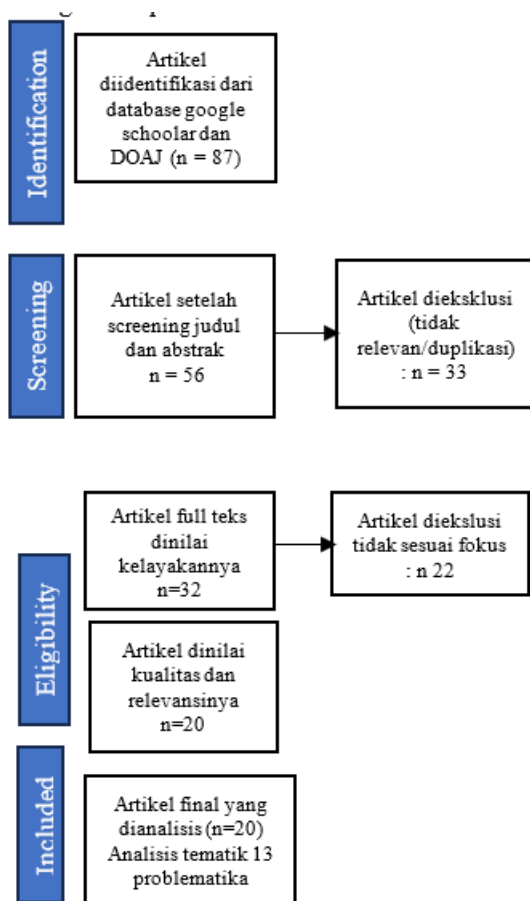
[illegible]

Identification

Artikel diidentifikasi dari database google schoolar dan DOAJ (n = 87)

Screening

Artikel setelah screening judul dan abstrak n = 56

Artikel dieksklusi (tidak relevan/duplikasi) : n = 33

Eligibility

Artikel full teks dinilai kelayakannya n=32

Artikel dieksklusi tidak sesuai fokus : n 22

Artikel dinilai kualitas dan relevansinya n=20

Included

Artikel final yang dianalisis (n=20) Analisis tematik 13 problematika